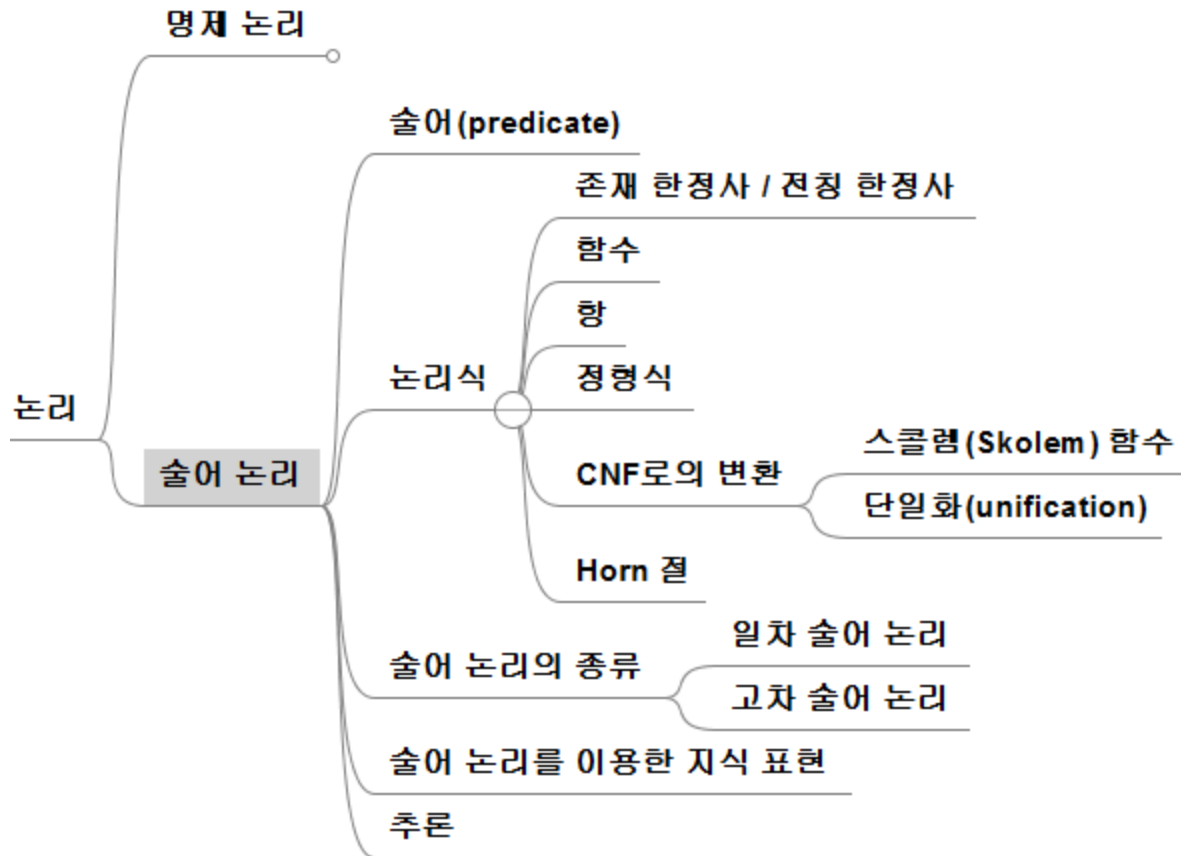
명제 논리

술어(predicate)

존재 한정사 / 전칭 한정사

함수

항

논리식

정형식

논리

술어 논리

CNF로의 변환

스콜렘(Skolem) 함수

단일화(unification)

Horn 절

술어 논리의 종류

일차 술어 논리

고차 술어 논리

술어 논리를 이용한 지식 표현

추론